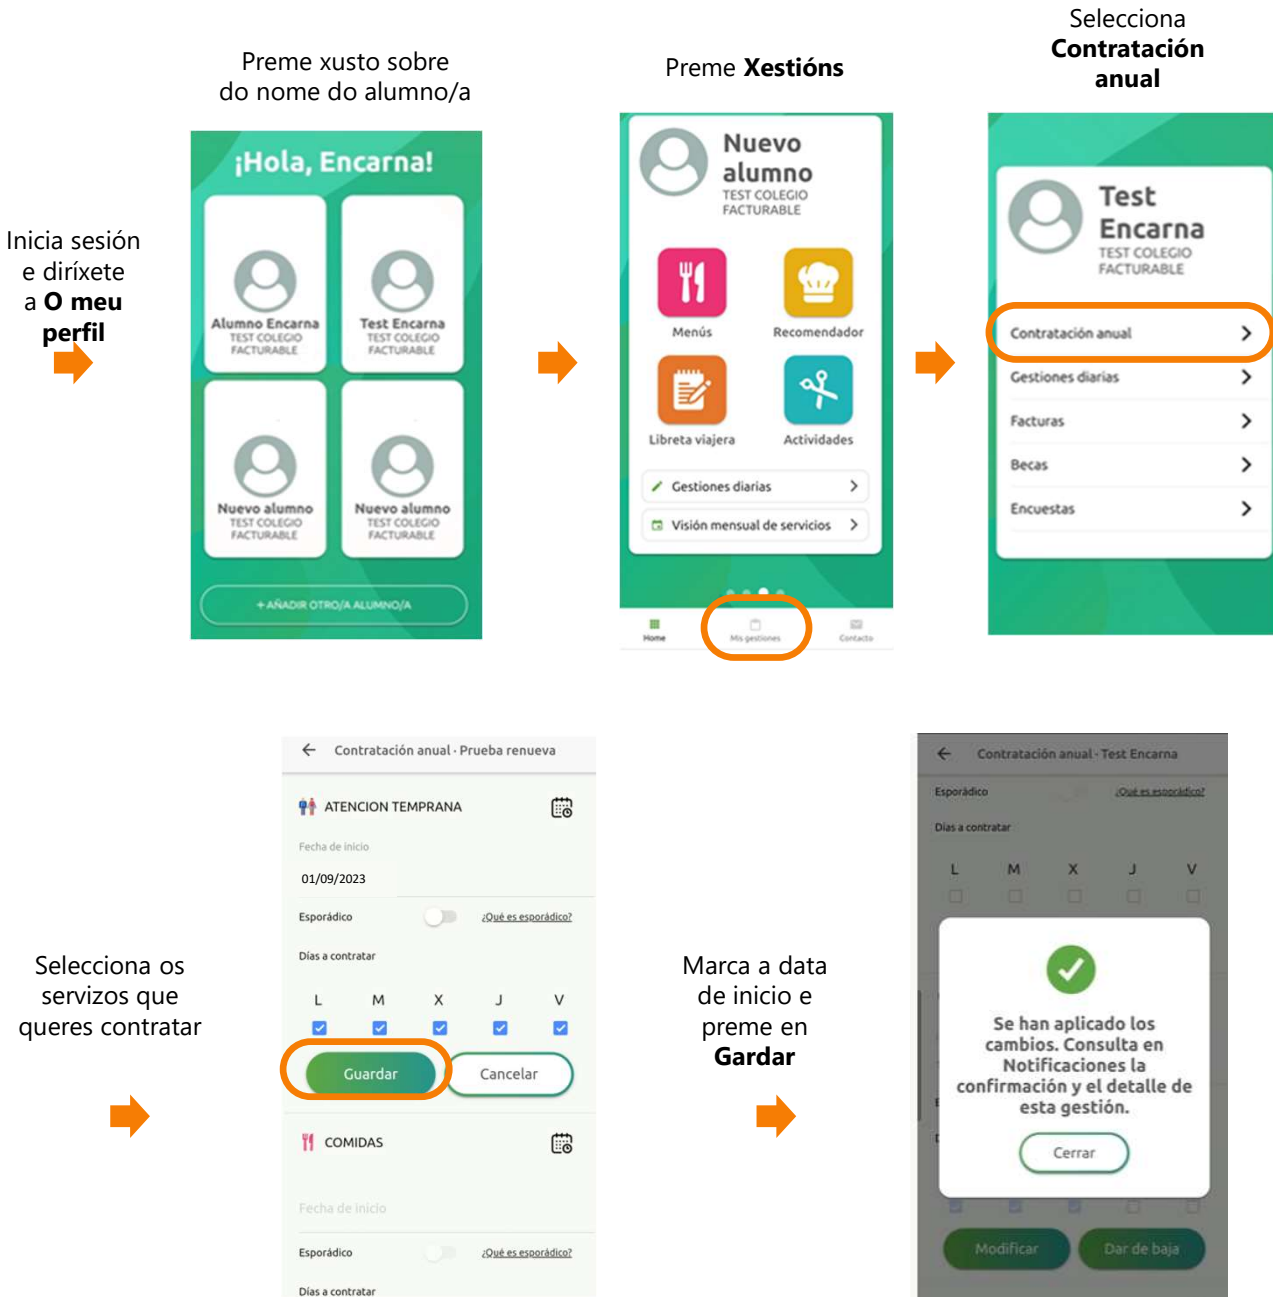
Preme xusto sobre do nome do alumno/a

Preme **Xestións**

Selecciona **Contratación anual**

Inicia sesión e diríxete a **O meu perfil**

¡Hola, Encarna!

Alumno Encarna
TEST COLEGIO FACTURABLE

Test Encarna
TEST COLEGIO FACTURABLE

Nuevo alumno
TEST COLEGIO FACTURABLE

Nuevo alumno
TEST COLEGIO FACTURABLE

+ AÑADIR OTRO/A ALUMNO/A

Nuevo alumno
TEST COLEGIO FACTURABLE

Menús
Recomendador
Libreta viajera
Actividades

Gestiones diarias
Visión mensual de servicios

Home
Mis gestiones
Contacto

Test Encarna
TEST COLEGIO FACTURABLE

Contratación anual
Gestiones diarias
Facturas
Becas
Encuestas

Selecciona os servizos que queres contratar

Contratación anual · Prueba renueva

ATENCION TEMPRANA
Fecha de inicio
01/09/2023
Esporádico
¿Qué es esporádico?
Días a contratar

| L | M | X | J | V |
|---|---|---|---|---|

Guardar
Cancelar

COMIDAS
Fecha de inicio
Esporádico
¿Qué es esporádico?
Días a contratar

Marca a data de inicio e preme en **Gardar**

Contratación anual · Test Encarna
Esporádico
¿Qué es esporádico?
Días a contratar

| L | M | X | J | V |
|---|---|---|---|---|

Se han aplicado los cambios. Consulta en Notificaciones la confirmación y el detalle de esta gestión.

Cerrar

Modificar
Dar de baja